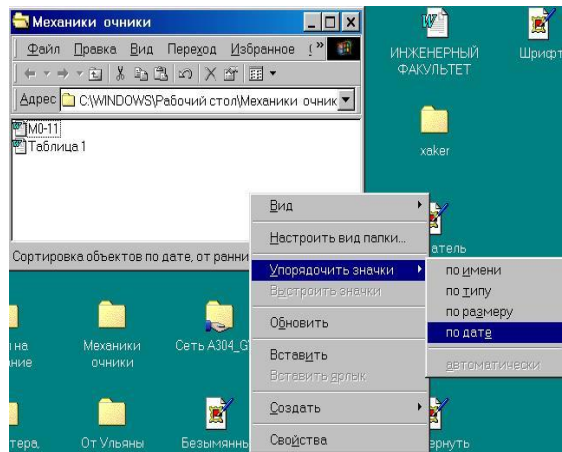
Механики очники

Файл Правка Вид Переход Избранное

Адрес C:\WINDOWS\Рабочий стол\Механики очник

М0-11
Таблица 1

Сортировка объектов по дате, от ранни

ИНЖЕНЕРНЫЙ ФАКУЛЬТЕТ

Шрифт

xaker

атель

на
ние

Механики очники

Сеть А304_G

тера,

От Ульяны

Безымянны

ернуть

Вид
Настроить вид папки...
Упорядочить значки
Выстроить значки
Обновить
Вставить
Вставить ярлык
Создать
Свойства

по имени
по типу
по размеру
по дате
автоматически